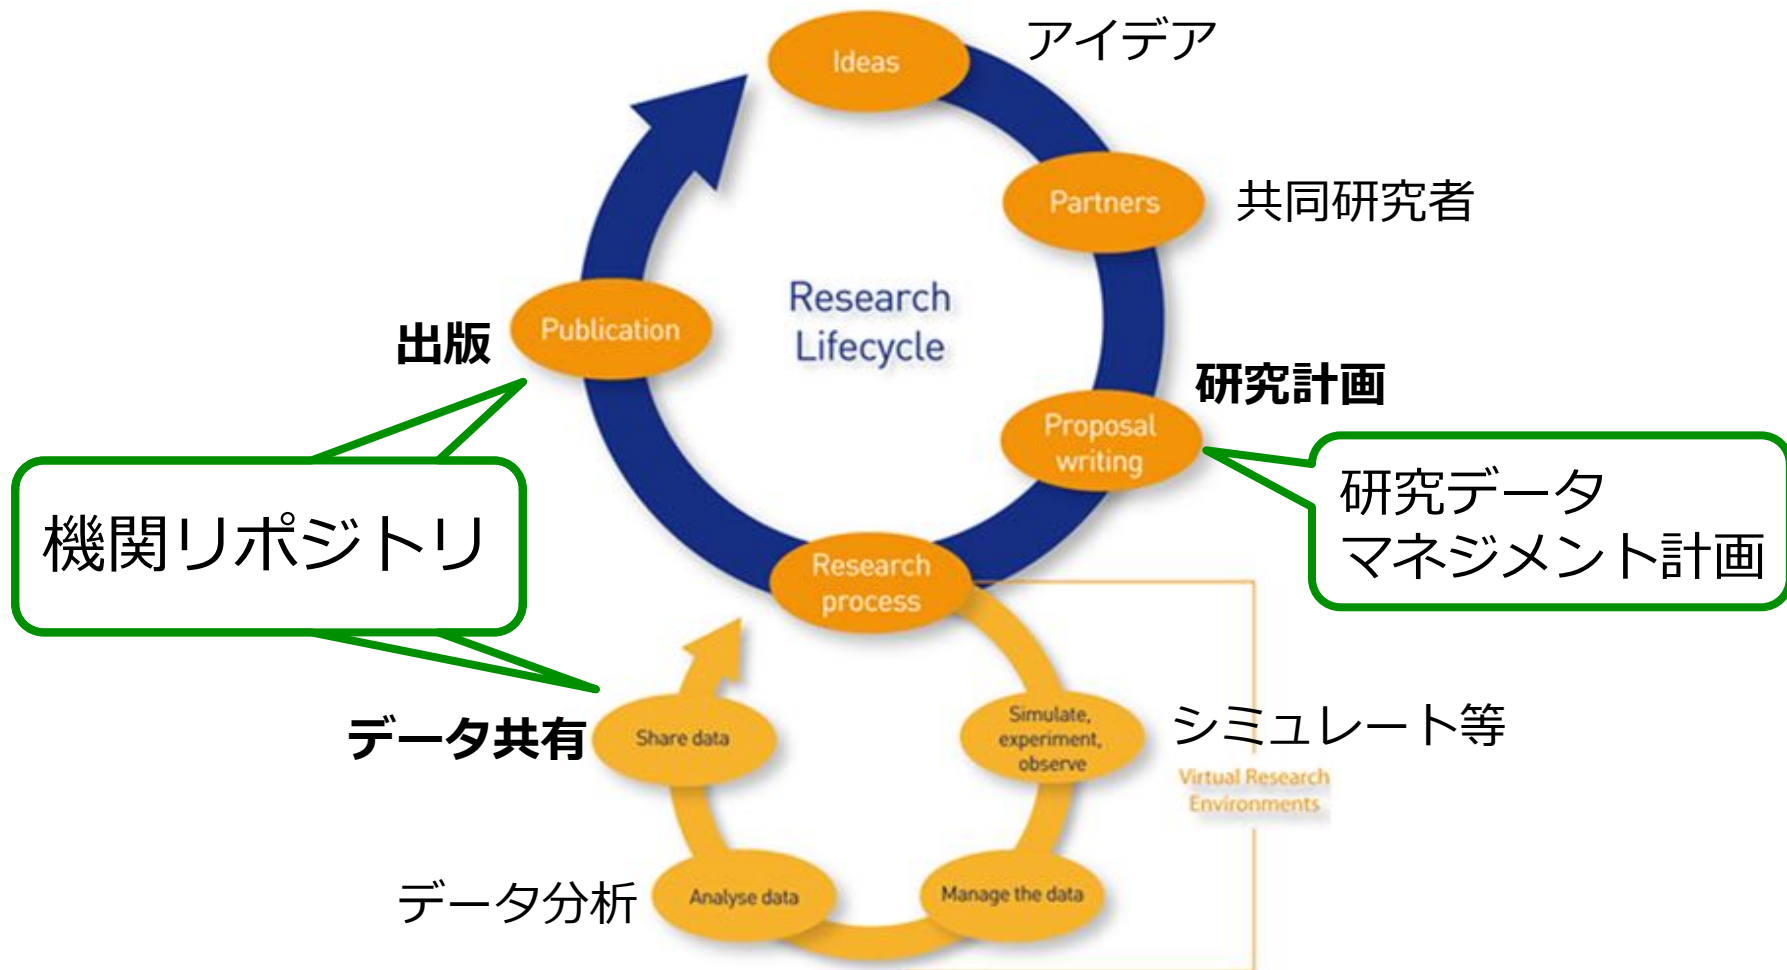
Ideas
アイデア

Partners
共同研究者

Research Lifecycle

Publication
出版

Proposal writing
研究計画

研究データマネジメント計画

機関リポジトリ

Research process

Simulate, experiment, observe
シミュレート等

Virtual Research Environments

Share data
データ共有

Analyse data
データ分析

Manage the data